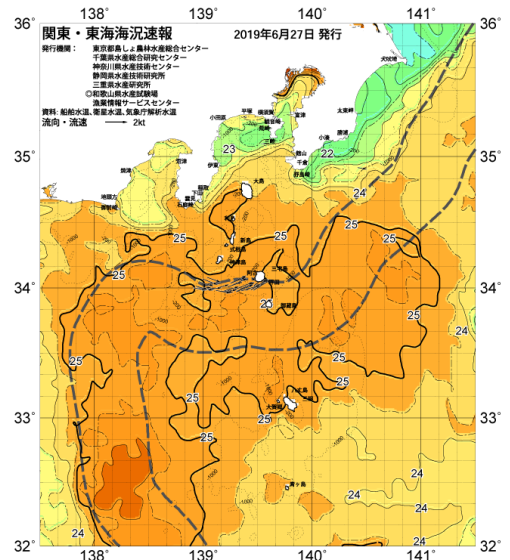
138°
139°
140°
141°
36°
35°
34°
33°
32°
関東・東海海況速報
2019年6月27日 発行
発行機関：
東京都島しょ農林水産総合センター
千葉県水産総合研究センター
神奈川県水産技術センター
静岡県水産技術研究所
三重県水産研究所
◎和歌山県水産試験場
漁業情報サービスセンター
資料：船舶水温、衛星水温、気象庁解析水温
流向・流速
2kt
23
22
24
25
25
25
25
25
25
25
25
25
25
25
25
24
24
24
24
24
24
24
大島
利島
新島
式根島
神津島
三宅島
御蔵島
八丈島
青ヶ島
館山
勝浦
銚子
犬吠埼
太東崎
野島崎
伊東
下田
石廊崎
御前崎
清水
138°
139°
140°
141°
32°